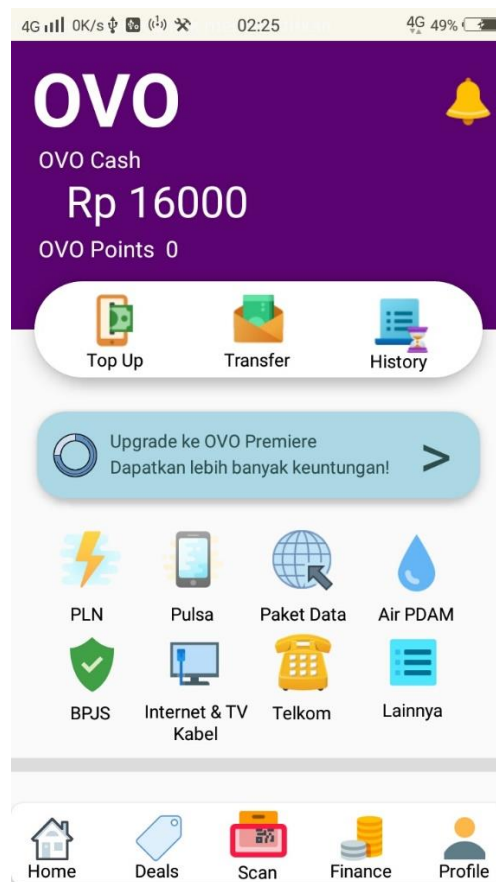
4G 0K/s 02:25 4G 49%

OVO

OVO Cash

Rp 16000

OVO Points 0

Top Up

Transfer

History

Upgrade ke OVO Premiere
Dapatkan lebih banyak keuntungan!

>

PLN

Pulsa

Paket Data

Air PDAM

BPJS

Internet & TV Kabel

Telkom

Lainnya

Home

Deals

Scan

Finance

Profile